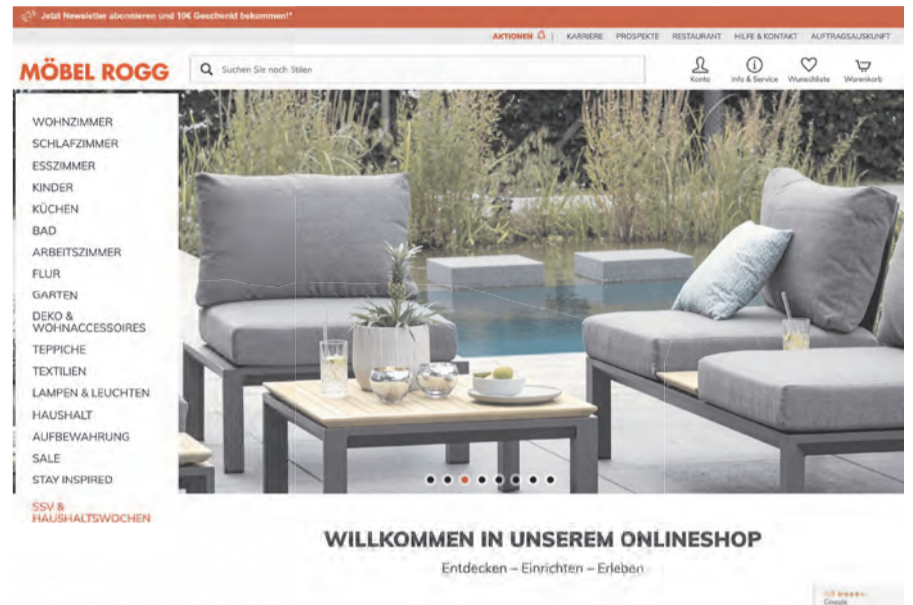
Jetzt Newsletter abonnieren und 10€ Geschenkt bekommen!*

AKTIONEN | KARRIERE PROSPEKTE RESTAURANT HILFE & KONTAKT AUFTRAGSAUSKUNFT

MÖBEL ROGG

Suchen Sie nach Stilen

Konto Info & Service Wunschliste Warenkorb

WOHNZIMMER
SCHLAFZIMMER
ESSZIMMER
KINDER
KÜCHEN
BAD
ARBEITSZIMMER
FLUR
GARTEN
DEKO & WOHNACCESSOIRES
TEPPICHE
TEXTILIEN
LAMPEN & LEUCHTEN
HAUSHALT
AUFBEWAHRUNG
SALE
STAY INSPIRED

SSV & HAUSHALTSWOCHEN

WILLKOMMEN IN UNSEREM ONLINESHOP

Entdecken – Einrichten – Erleben

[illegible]
Google